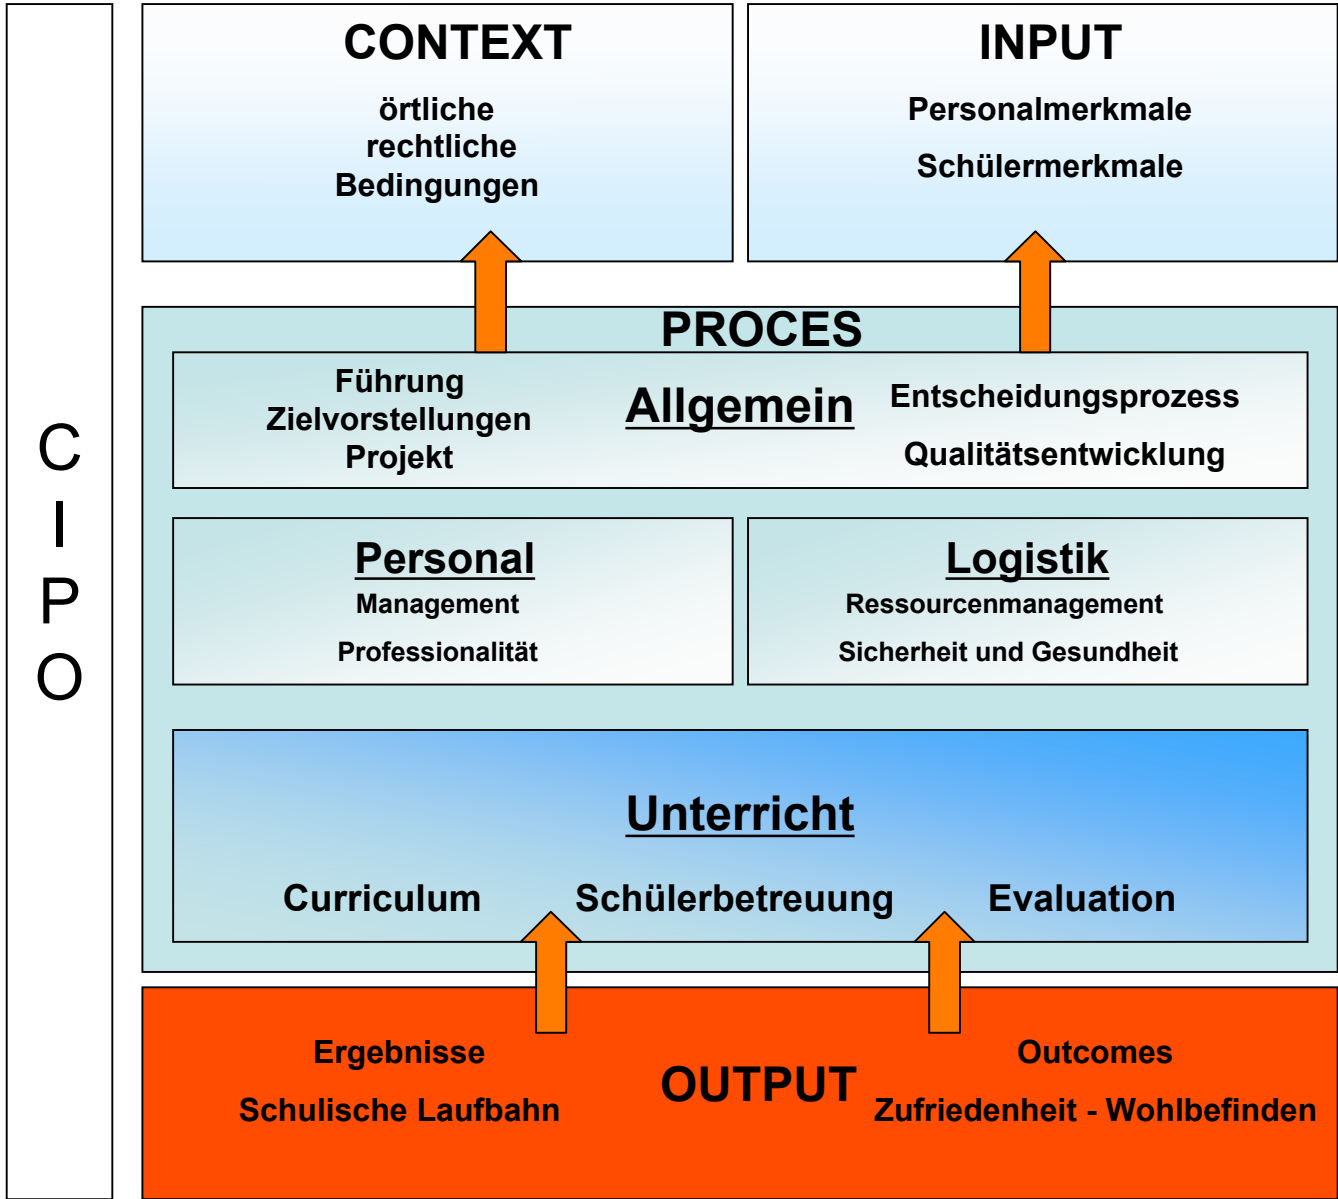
C
I
P
O

CONTEXT

örtliche
rechtliche
Bedingungen

INPUT

Personalmerkmale

Schülermerkmale

PROCES

Führung
Zielvorstellungen
Projekt

Allgemein

Entscheidungsprozess

Qualitätsentwicklung

Personal

Management

Professionalität

Logistik

Ressourcenmanagement

Sicherheit und Gesundheit

Unterricht

Curriculum Schülerbetreuung Evaluation

Ergebnisse

Schulische Laufbahn

OUTPUT

Outcomes

Zufriedenheit - Wohlbefinden